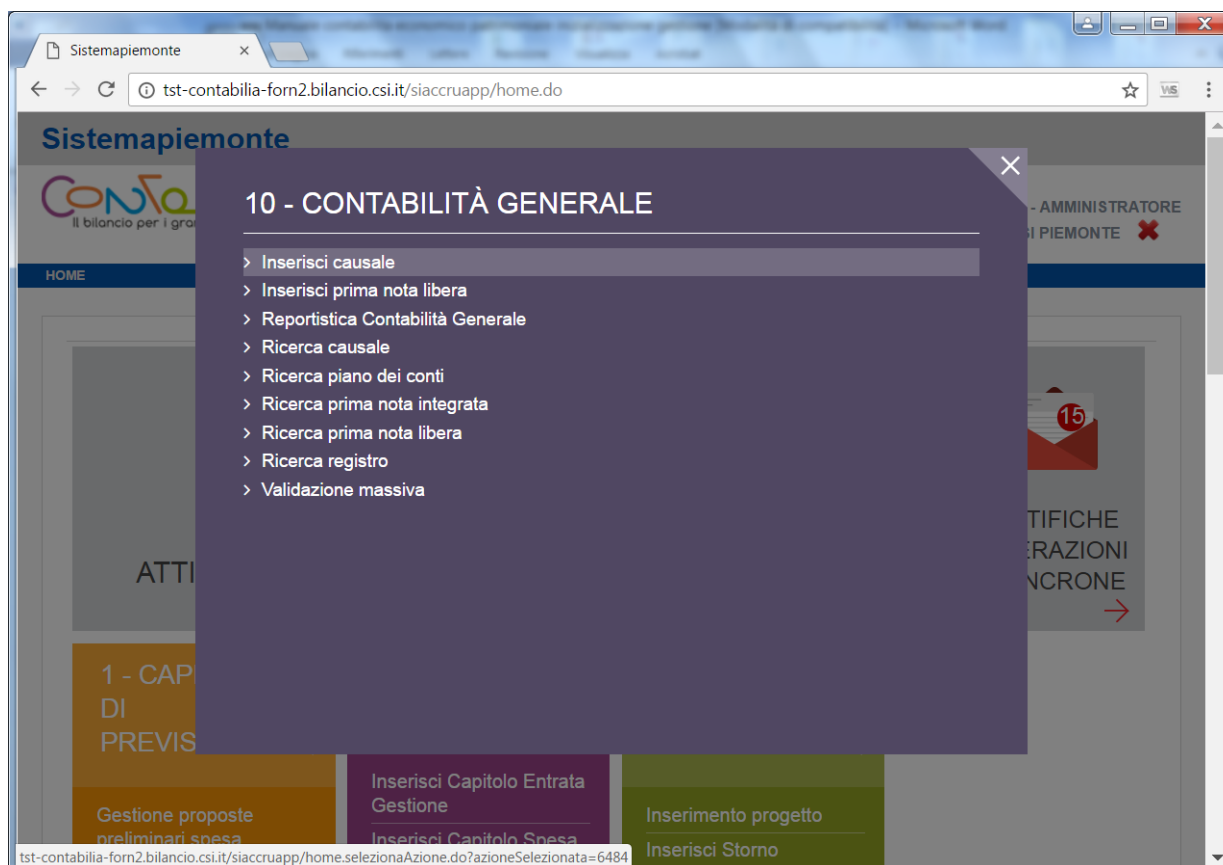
Sistemapiemonte ×

tst-contabilia-forn2.bilancio.csi.it/siaccruapp/home.do

Sistemapiemonte

Il bilancio per i gra

- AMMINISTRATORE
SI PIEMONTE

HOME

10 - CONTABILITÀ GENERALE

› Inserisci causale
› Inserisci prima nota libera
› Reportistica Contabilità Generale
› Ricerca causale
› Ricerca piano dei conti
› Ricerca prima nota integrata
› Ricerca prima nota libera
› Ricerca registro
› Validazione massiva

ATTI

15

TIFICHE
ERAZIONI
NCRONE

1 - CAP
DI
PREVIS

Gestione proposte
preliminari spesa

Inserisci Capitolo Entrata
Gestione

Inserisci Capitolo Spesa

Inserimento progetto

Inserisci Storno

tst-contabilia-forn2.bilancio.csi.it/siaccruapp/home.selezionaAzione.do?azioneSelezionata=6484